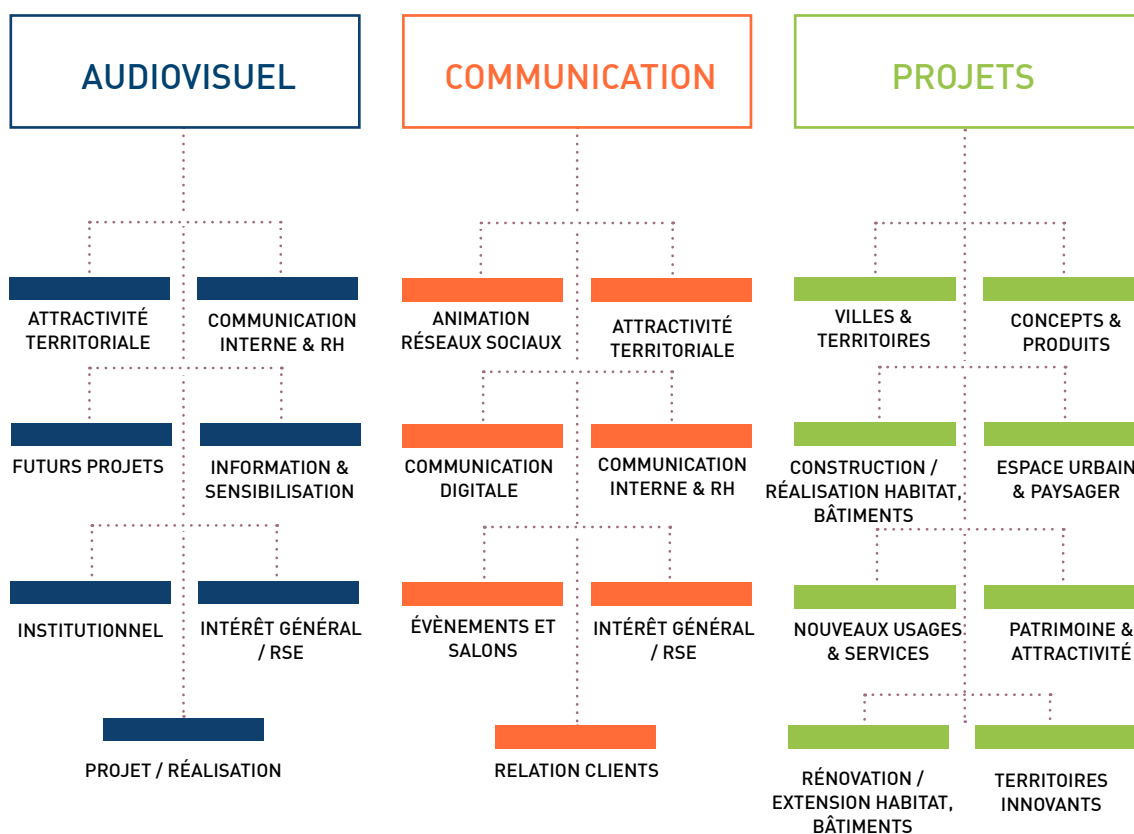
AUDIOVISUEL

ATTRACTIVITÉ TERRITORIALE

COMMUNICATION INTERNE & RH

FUTURS PROJETS

INFORMATION & SENSIBILISATION

INSTITUTIONNEL

INTÉRÊT GÉNÉRAL / RSE

PROJET / RÉALISATION

COMMUNICATION

ANIMATION RÉSEAUX SOCIAUX

ATTRACTIVITÉ TERRITORIALE

COMMUNICATION DIGITALE

COMMUNICATION INTERNE & RH

ÉVÈNEMENTS ET SALONS

INTÉRÊT GÉNÉRAL / RSE

RELATION CLIENTS

PROJETS

VILLES & TERRITOIRES

CONCEPTS & PRODUITS

CONSTRUCTION / RÉALISATION HABITAT, BÂTIMENTS

ESPACE URBAIN & PAYSAGER

NOUVEAUX USAGES & SERVICES

PATRIMOINE & ATTRACTIVITÉ

RÉNOVATION / EXTENSION HABITAT, BÂTIMENTS

TERRITOIRES INNOVANTS